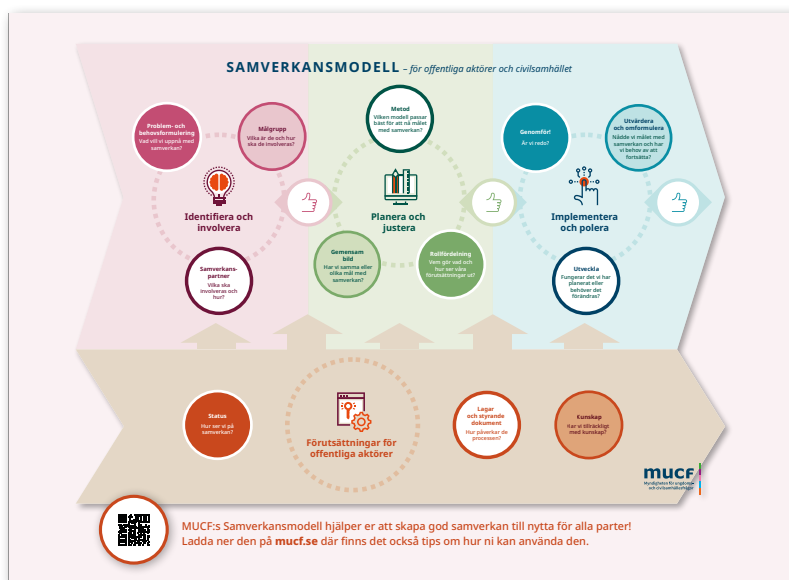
SAMVERKANSMODELL – för offentliga aktörer och civilsamhället

Problem- och behovsformulering
Vad vill vi uppnå med samverkan?

Målgrupp
Vilka är de och hur ska de involveras?

Identifiera och involvera

Samverkans-partner
Vilka ska involveras och hur?

Metod
Vilken modell passar bäst för att nå målet med samverkan?

Planera och justera

Gemensam bild
Har vi samma eller olika mål med samverkan?

Rollfördelning
Vem gör vad och hur ser våra förutsättningar ut?

Genomför!
Är vi redo?

Utvärdera och omformulera
Nådde vi målet med samverkan och har vi behov av att fortsätta?

Implementera och polera

Utveckla
Fungerar det vi har planerat eller behöver det förändras?

Status
Hur ser vi på samverkan?

Förutsättningar för offentliga aktörer

Lagar och styrande dokument
Hur påverkar de processen?

Kunskap
Har vi tillräckligt med kunskap?

mucf
Myndigheten för ungdoms- och civilsamhällesfrågor

MUCF:s Samverkansmodell hjälper er att skapa god samverkan till nytta för alla parter! Ladda ner den på mucf.se där finns det också tips om hur ni kan använda den.